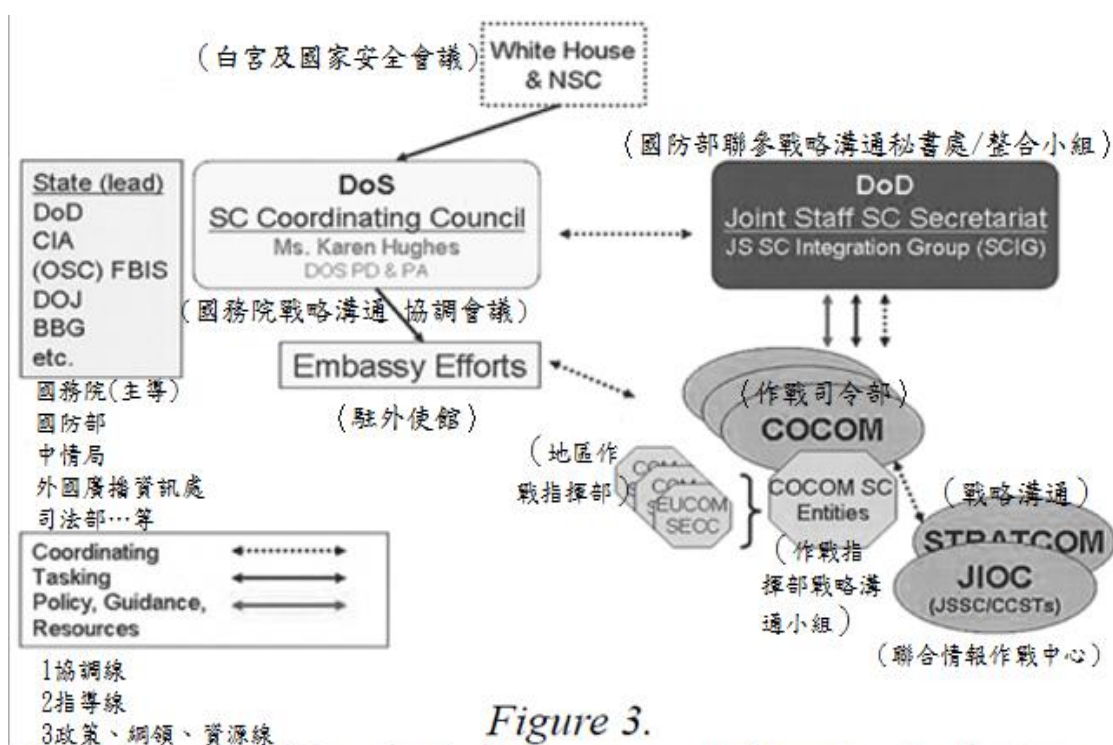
（白宮及國家安全會議）

White House & NSC

（國防部聯參戰略溝通秘書處/整合小組）

State (lead)
DoD
CIA
(OSC) FBIS
DOJ
BBG
etc.

國務院(主導)
國防部
中情局
外國廣播資訊處
司法部…等

DoS
SC Coordinating Council
Ms. Karen Hughes
DOS PD & PA

（國務院戰略溝通 協調會議）

DoD
Joint Staff SC Secretariat
JS SC Integration Group (SCIG)

Embassy Efforts

（駐外使館）

（作戰司令部）
COCOM

（地區作戰指揮部）

COM
COM
EUCOM SECC

COCOM SC Entities

（作戰指揮部戰略溝通小組）

（戰略溝通）
STRATCOM

JIOC
(JSSC/CCSTs)

（聯合情報作戰中心）

Coordinating
Tasking
Policy, Guidance, Resources

1協調線
2指導線
3政策、綱領、資源線

Figure 3.